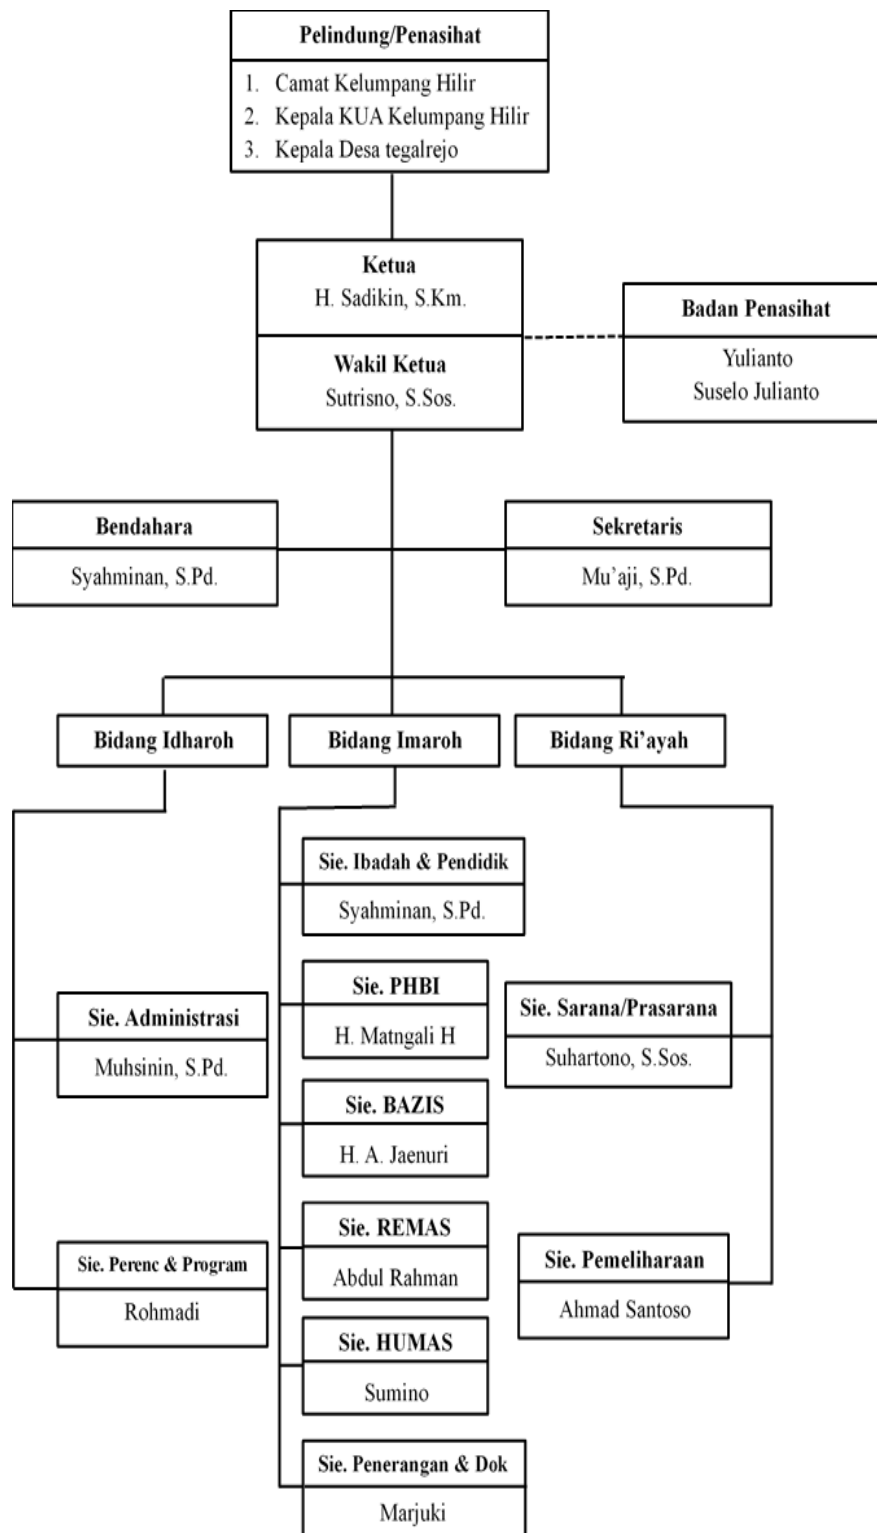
Pelindung/Penasihat

1. Camat Kelumpang Hilir
2. Kepala KUA Kelumpang Hilir
3. Kepala Desa tegalrejo

Ketua
H. Sadikin, S.Km.

Wakil Ketua
Sutrisno, S.Sos.

Badan Penasihat
Yulianto
Suselo Julianto

Bendahara
Syahminan, S.Pd.

Sekretaris
Mu'aji, S.Pd.

Bidang Idharoh

Bidang Imaroh

Bidang Ri'ayah

Sie. Ibadah & Pendidik
Syahminan, S.Pd.

Sie. PHBI
H. Matngali H

Sie. Administrasi
Muhsinin, S.Pd.

Sie. Sarana/Prasarana
Suhartono, S.Sos.

Sie. BAZIS
H. A. Jaenuri

Sie. REMAS
Abdul Rahman

Sie. Perenc & Program
Rohmadi

Sie. Pemeliharaan
Ahmad Santoso

Sie. HUMAS
Sumino

Sie. Penerangan & Dok
Marjuki